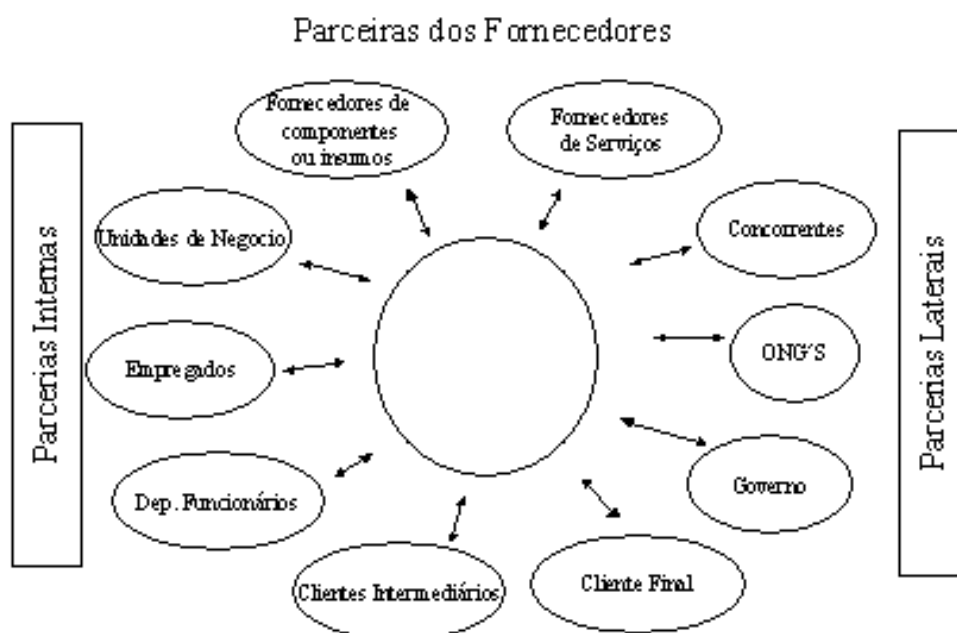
Parceiras dos Fornecedores

Fornecedores de componentes ou insumos

Fornecedores de Serviços

Parcerias Internas

Unidades de Negocio

Concorrentes

Parcerias Laterais

Empregados

ONG'S

Governo

Dep. Funcionários

Clientes Intermediários

Cliente Final